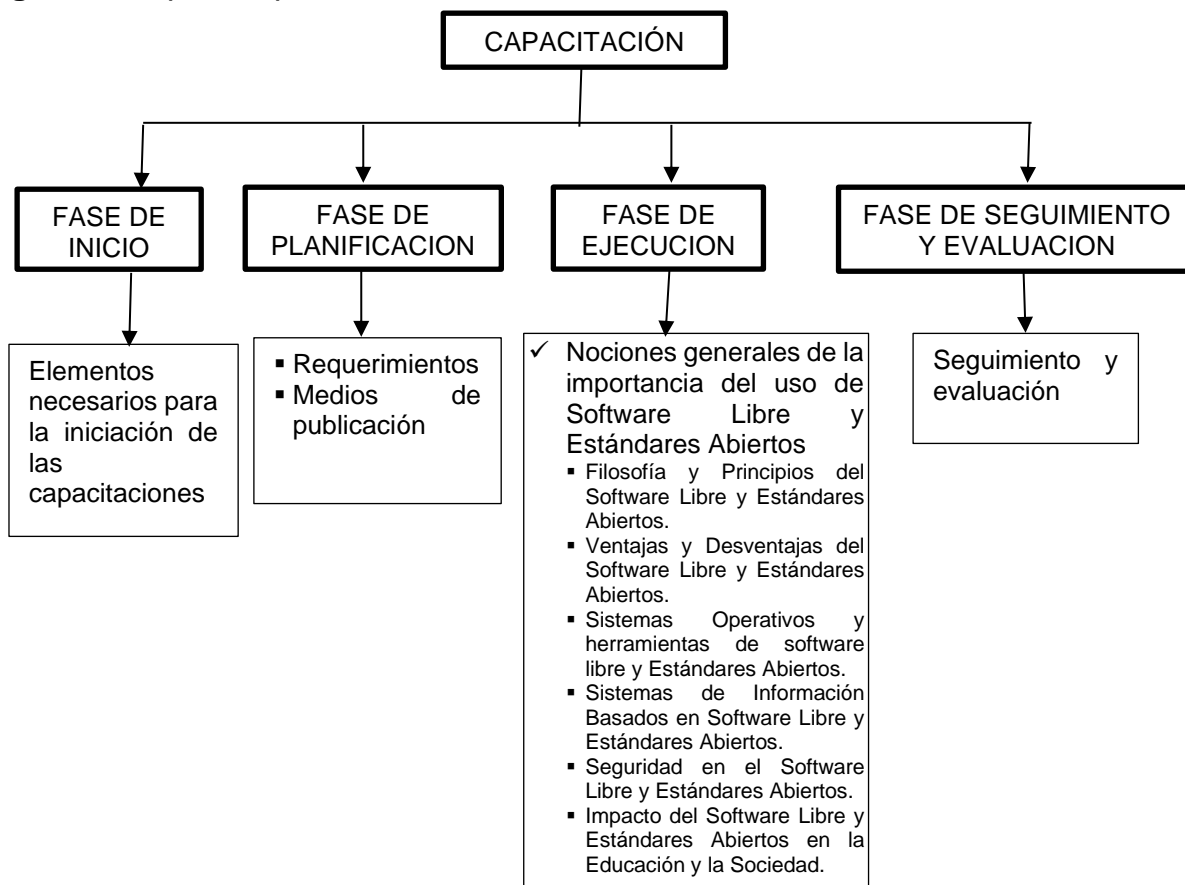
CAPACITACIÓN

FASE DE INICIO

FASE DE PLANIFICACION

FASE DE EJECUCION

FASE DE SEGUIMIENTO Y EVALUACION

Elementos necesarios para la iniciación de las capacitaciones

▪ Requerimientos
▪ Medios de publicación

✓ Nociones generales de la importancia del uso de Software Libre y Estándares Abiertos
▪ Filosofía y Principios del Software Libre y Estándares Abiertos.
▪ Ventajas y Desventajas del Software Libre y Estándares Abiertos.
▪ Sistemas Operativos y herramientas de software libre y Estándares Abiertos.
▪ Sistemas de Información Basados en Software Libre y Estándares Abiertos.
▪ Seguridad en el Software Libre y Estándares Abiertos.
▪ Impacto del Software Libre y Estándares Abiertos en la Educación y la Sociedad.

Seguimiento y evaluación